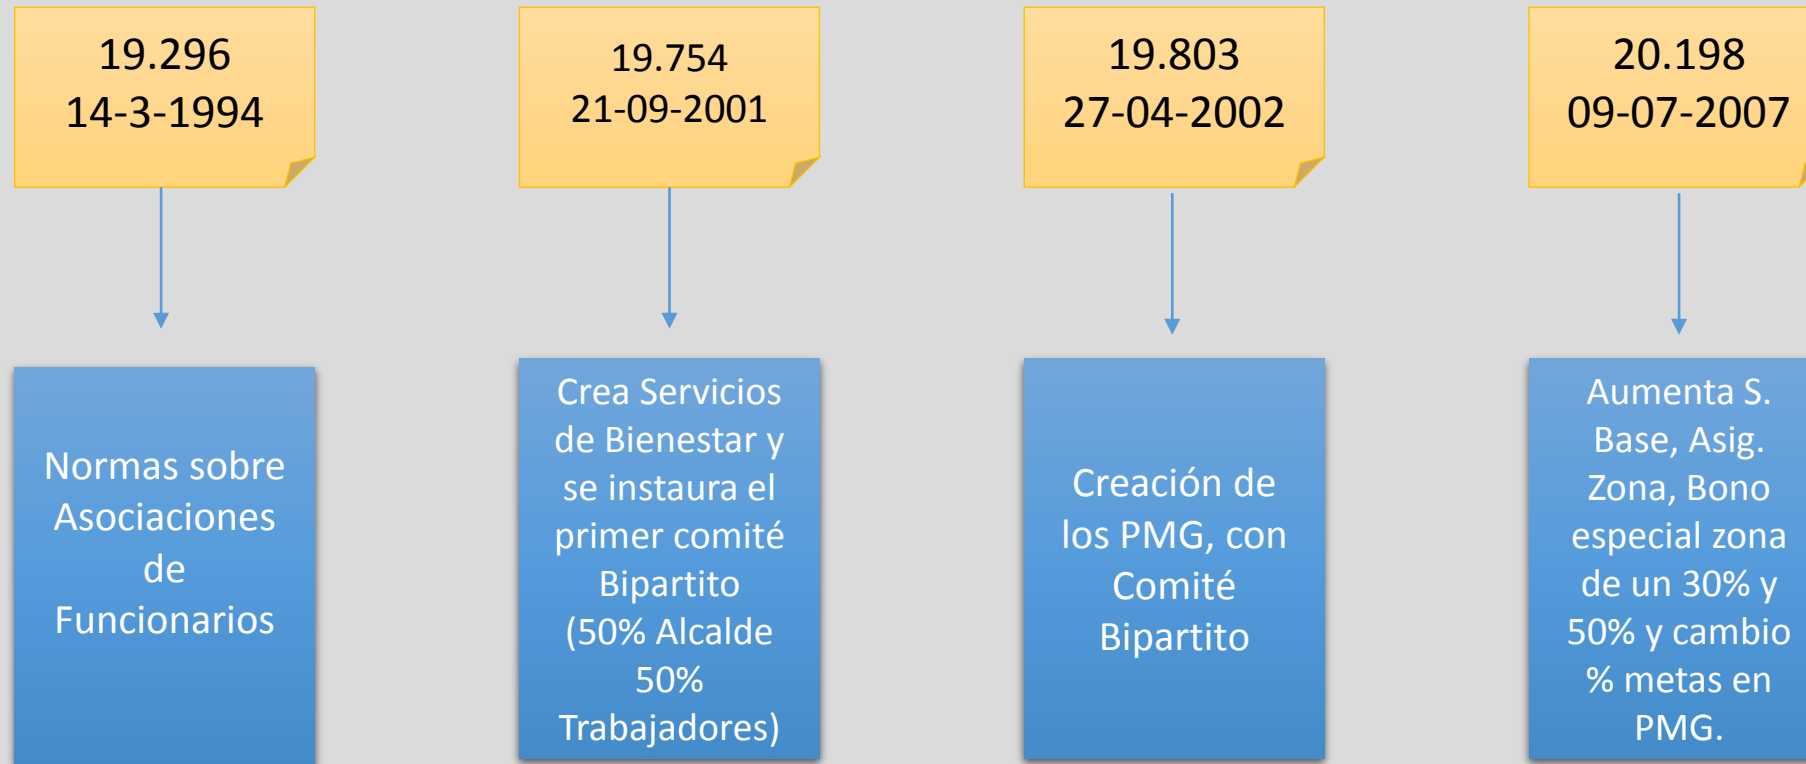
19.296
14-3-1994

Normas sobre Asociaciones de Funcionarios

19.754
21-09-2001

Crea Servicios de Bienestar y se instaura el primer comité Bipartito (50% Alcalde 50% Trabajadores)

19.803
27-04-2002

Creación de los PMG, con Comité Bipartito

20.198
09-07-2007

Aumenta S. Base, Asig. Zona, Bono especial zona de un 30% y 50% y cambio % metas en PMG.